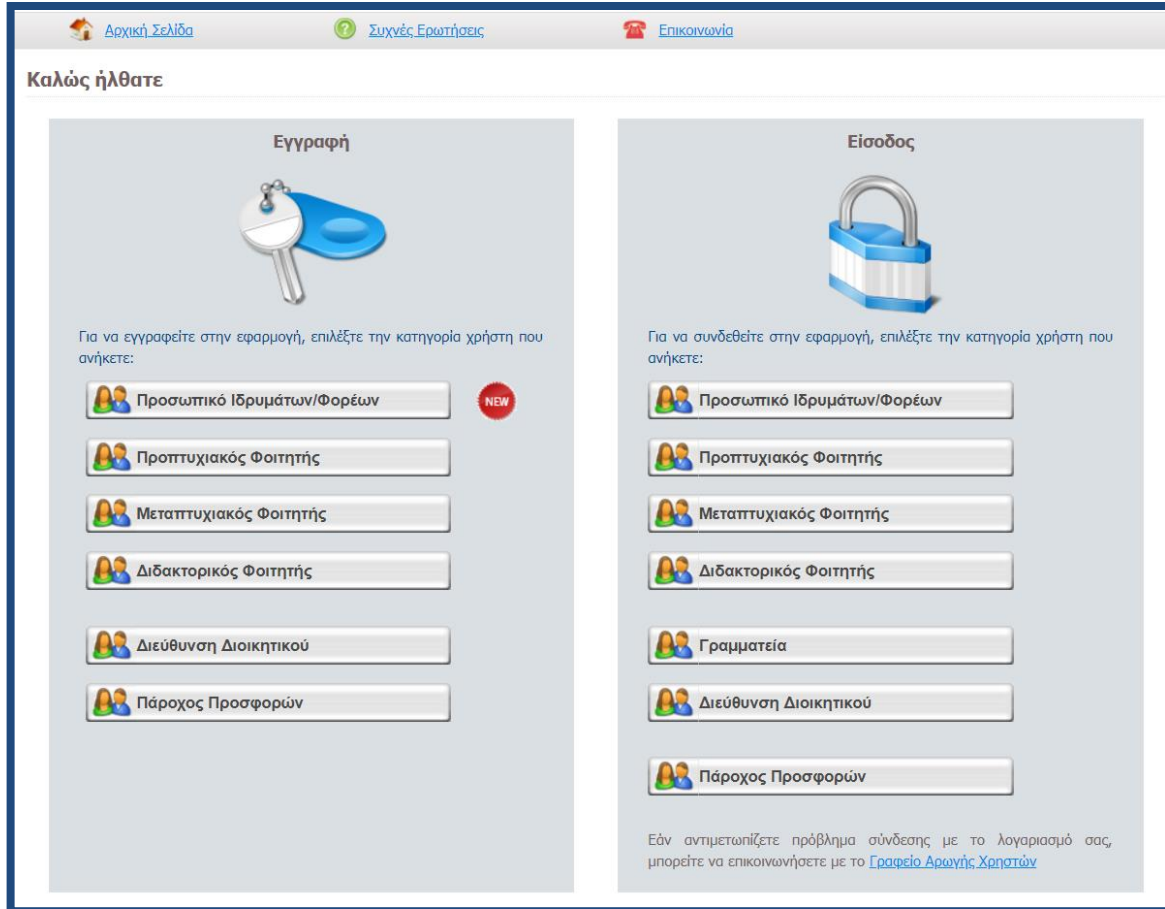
Αρχική Σελίδα Συχνές Ερωτήσεις Επικοινωνία

Καλώς ήλθατε

Εγγραφή

Για να εγγραφείτε στην εφαρμογή, επιλέξτε την κατηγορία χρήστη που ανήκετε:

Προσωπικό Ιδρυμάτων/Φορέων NEW

Προπτυχιακός Φοιτητής

Μεταπτυχιακός Φοιτητής

Διδακτορικός Φοιτητής

Διεύθυνση Διοικητικού

Πάροχος Προσφορών

Είσοδος

Για να συνδεθείτε στην εφαρμογή, επιλέξτε την κατηγορία χρήστη που ανήκετε:

Προσωπικό Ιδρυμάτων/Φορέων

Προπτυχιακός Φοιτητής

Μεταπτυχιακός Φοιτητής

Διδακτορικός Φοιτητής

Γραμματεία

Διεύθυνση Διοικητικού

Πάροχος Προσφορών

Εάν αντιμετωπίζετε πρόβλημα σύνδεσης με το λογαριασμό σας, μπορείτε να επικοινωνήσετε με το Γραφείο Αρωγής Χρηστών